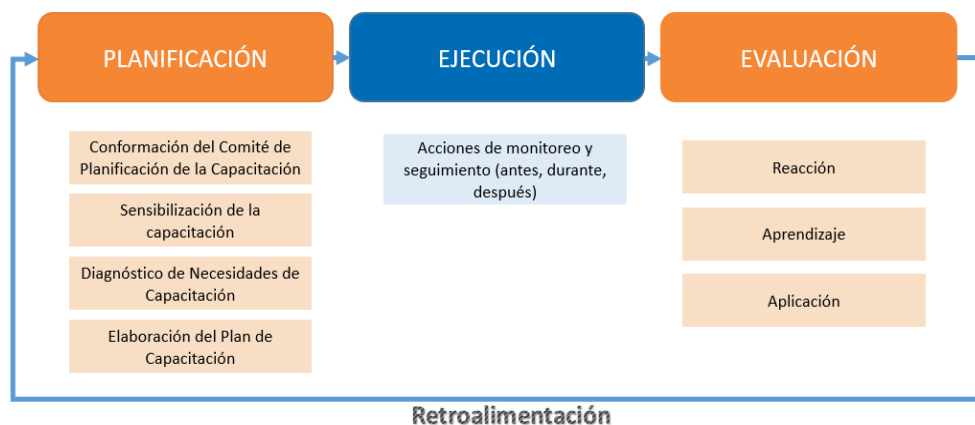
PLANIFICACIÓN

EJECUCIÓN

EVALUACIÓN

Conformación del Comité de Planificación de la Capacitación

Sensibilización de la capacitación

Diagnóstico de Necesidades de Capacitación

Elaboración del Plan de Capacitación

Acciones de monitoreo y seguimiento (antes, durante, después)

Reacción

Aprendizaje

Aplicación

Retroalimentación